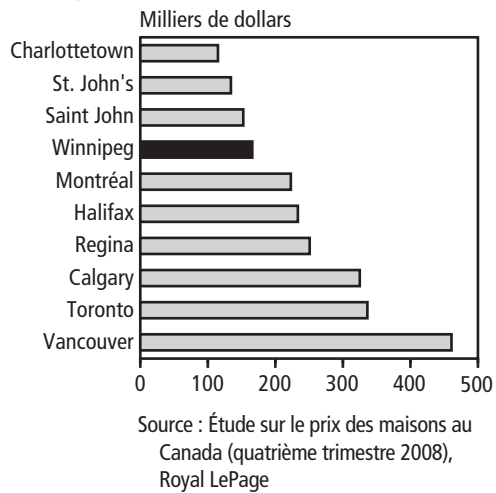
Milliers de dollars

Charlottetown
St. John's
Saint John
Winnipeg
Montréal
Halifax
Regina
Calgary
Toronto
Vancouver

0
100
200
300
400
500

Source : Étude sur le prix des maisons au Canada (quatrième trimestre 2008), Royal LePage